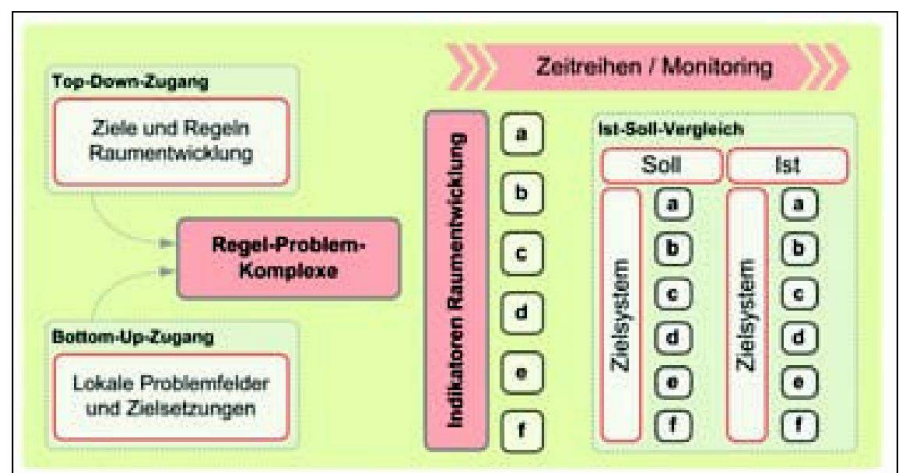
Zeitreihen / Monitoring

Top-Down-Zugang

Ziele und Regeln Raumentwicklung

Regel-Problem-Komplexe

Bottom-Up-Zugang

Lokale Problemfelder und Zielsetzungen

Indikatoren Raumentwicklung

a
b
c
d
e
f

Ist-Soll-Vergleich

Soll

Zielsystem

a
b
c
d
e
f

Ist

Zielsystem

a
b
c
d
e
f